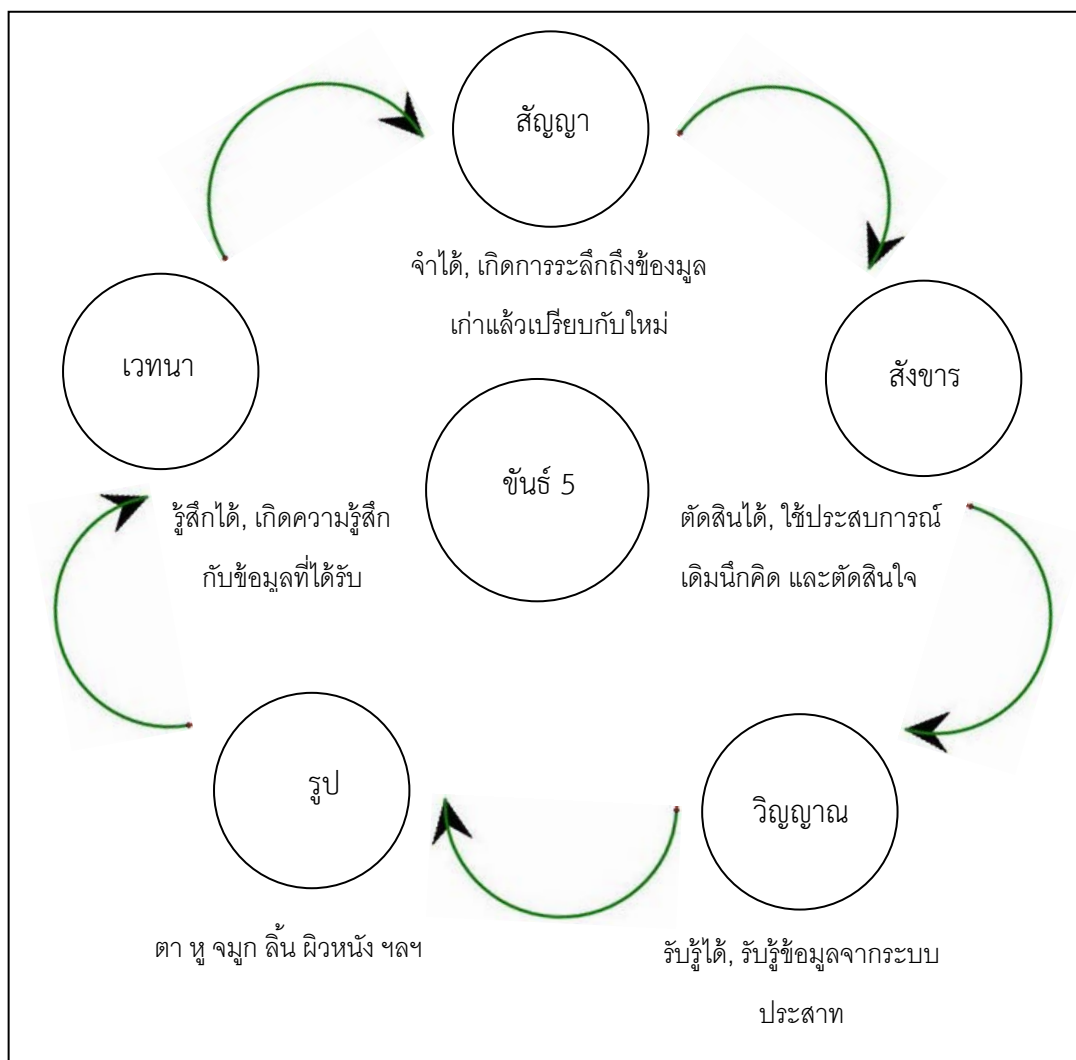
สัญญา

จำได้, เกิดการระลึกถึงข้องมูลเก่าแล้วเปรียบกับใหม่

เวทนา

สังขาร

ขันธ์ 5

รู้สึกได้, เกิดความรู้สึกกับข้อมูลที่ได้รับ

ตัดสินได้, ใช้ประสบการณ์เดิมนึกคิด และตัดสินใจ

รูป

วิญญาณ

ตา หู จมูก ลิ้น ผิวหนัง ฯลฯ

รับรู้ได้, รับรู้ข้อมูลจากระบบประสาท